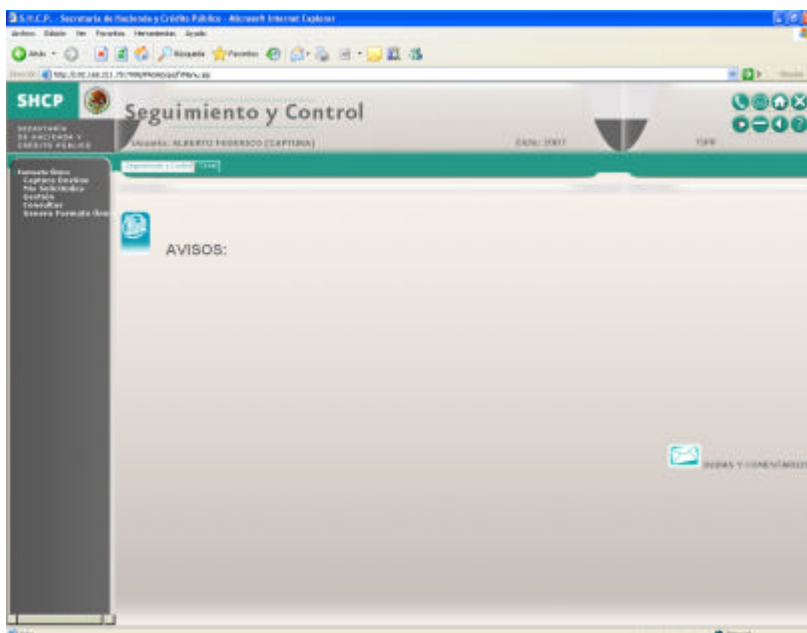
S.H.C.P. - Secretaría de Hacienda y Crédito Público - Microsoft Internet Explorer

Archivo Edición Ver Favoritos Herramientas Ayuda

Atrás Búsqueda Favoritos

Dirección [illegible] Ir Vínculos

SHCP

SECRETARÍA DE HACIENDA Y CRÉDITO PÚBLICO

Seguimiento y Control

Usuario: ALBERTO FEDERICO (CAPTURA)

Ejercicio: 2007

Formato Único
Captura Envíos
Mis Solicitudes
Gestión
Consultas
Nuevo Formato Único

Seguimiento y Control | Cerrar

AVISOS:

DUDAS Y COMENTARIOS